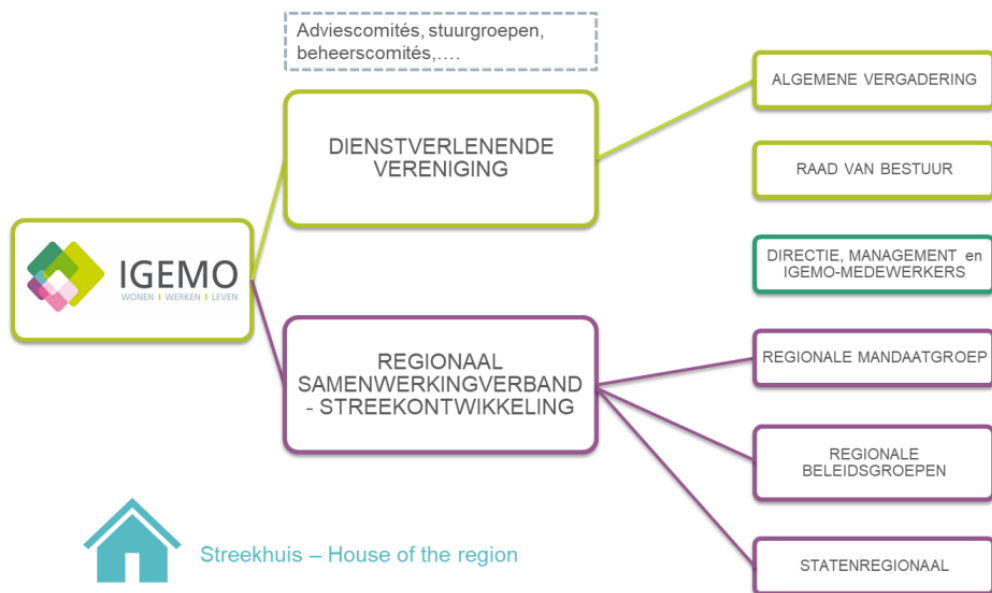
Adviescomités, stuurgroepen, beheerscomités,….

IGEMO
WONEN | WERKEN | LEVEN

DIENSTVERLENENDE VERENIGING

REGIONAAL SAMENWERKINGVERBAND - STREEKONTWIKKELING

ALGEMENE VERGADERING

RAAD VAN BESTUUR

DIRECTIE, MANAGEMENT en IGEMO-MEDEWERKERS

REGIONALE MANDAATGROEP

REGIONALE BELEIDSGROEPEN

STATENREGIONAAL

Streekhuis – House of the region